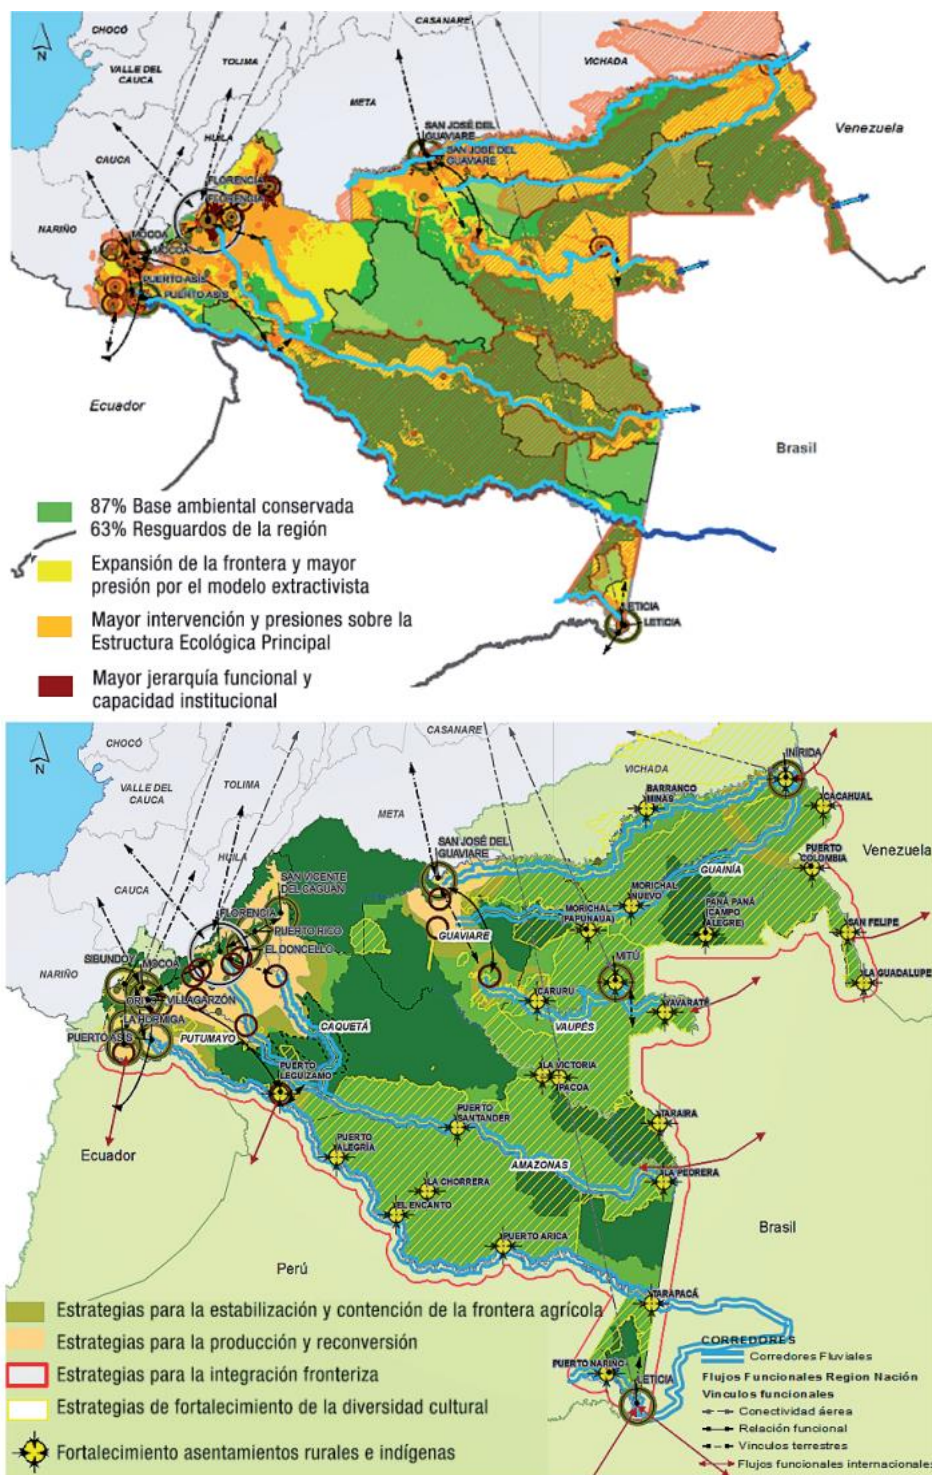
N

CHOCÓ
VALLE DEL CAUCA
TOLIMA
CASANARE
VICHADA
META
HUILA
CAUCA
NARIÑO
SAN JOSÉ DEL GUAVIARE
SAN JOSÉ DEL GUAVIARE
FLORENCIA
FLORENCIA
MOCOA
MOCOA
PUERTO ASÍS
PUERTO ASÍS
Venezuela
Ecuador
Brasil
LETICIA
LETICIA

87% Base ambiental conservada
63% Resguardos de la región
Expansión de la frontera y mayor presión por el modelo extractivista
Mayor intervención y presiones sobre la Estructura Ecológica Principal
Mayor jerarquía funcional y capacidad institucional

N

CHOCÓ
VALLE DEL CAUCA
TOLIMA
CASANARE
VICHADA
META
HUILA
CAUCA
NARIÑO
INÍRIDA
BARRANCO MINAS
CACAHUAL
SAN JOSÉ DEL GUAVIARE
SAN VICENTE DEL CAGUÁN
FLORENCIA
PUERTO RICO
EL DONCELLO
GUAVIARE
GUAINÍA
PUERTO COLOMBIA
Venezuela
MORICHAL NUEVO
MORICHAL PAPUNAUA
PANÁ PANÁ (CAMPO ALEGRE)
SAN FELIPE
LA GUADALUPE
SIBUNDOY
MOCOA
ORITO
VILLAGARZÓN
LA HORMIGA
PUERTO ASÍS
PUTUMAYO
CAQUETÁ
MITÚ
CARURÚ
VAUPÉS
YAVARATÉ
PUERTO LEGUÍZAMO
LA VICTORIA
PACOA
TARAIRA
Ecuador
PUERTO SANTANDER
PUERTO ALEGRÍA
LA CHORRERA
AMAZONAS
LA PEDRERA
EL ENCANTO
Brasil
PUERTO ARICA
Perú
TARAPACÁ
PUERTO NARIÑO
LETICIA

Estrategias para la estabilización y contención de la frontera agrícola
Estrategias para la producción y reconversión
Estrategias para la integración fronteriza
Estrategias de fortalecimiento de la diversidad cultural
Fortalecimiento asentamientos rurales e indígenas

CORREDORES
Corredores Fluviales
Flujos Funcionales Region Nación
Vinculos funcionales
Conectividad aérea
Relación funcional
Vínculos terrestres
Flujos funcionales internacionales